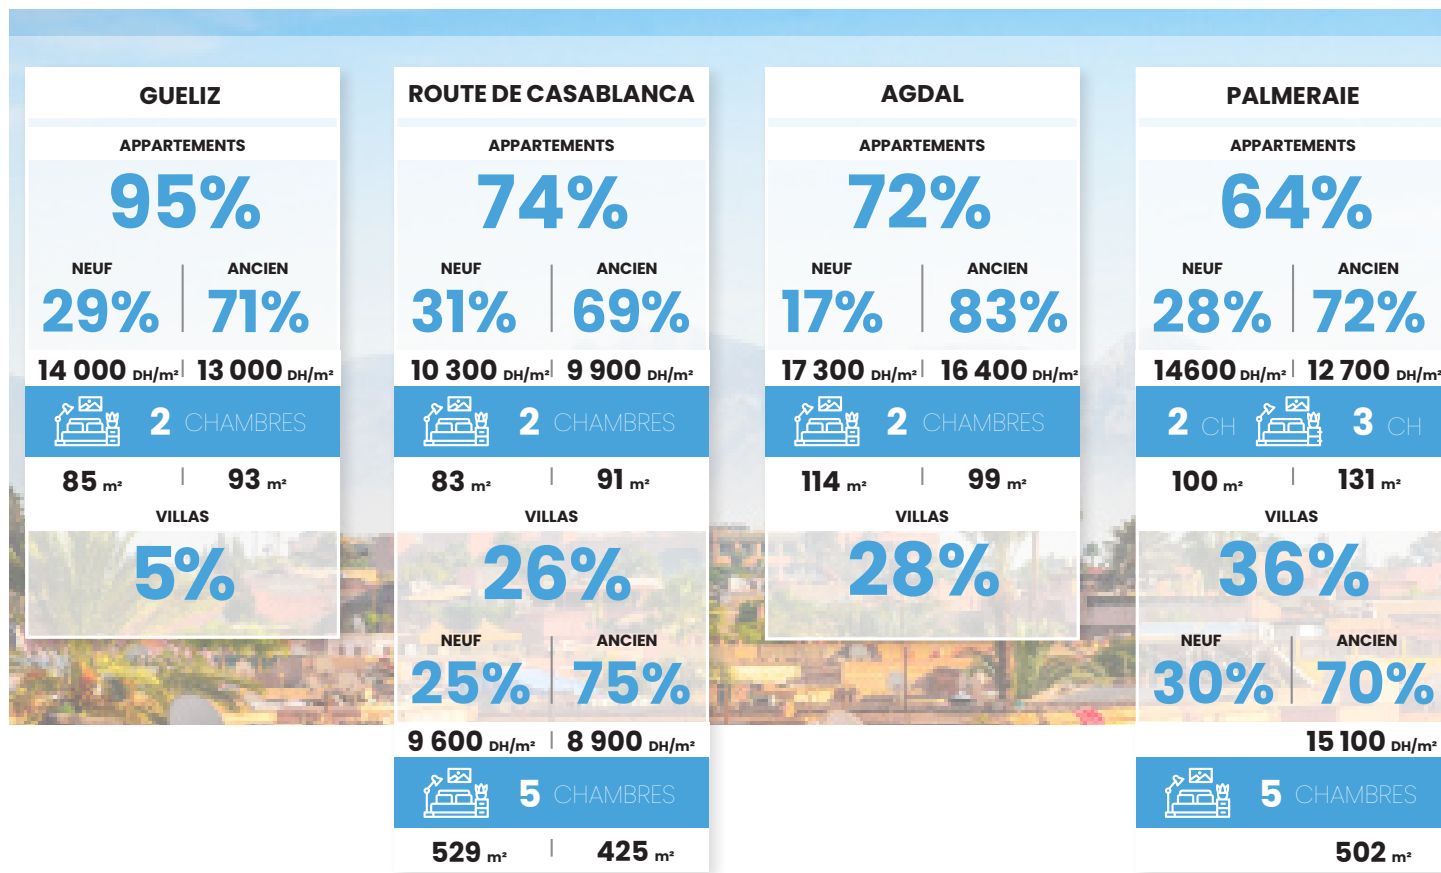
GUELIZ

APPARTEMENTS

95%

NEUF | ANCIEN

29% | 71%

14 000 DH/m² | 13 000 DH/m²

2 CHAMBRES

85 m² | 93 m²

VILLAS

5%

ROUTE DE CASABLANCA

APPARTEMENTS

74%

NEUF | ANCIEN

31% | 69%

10 300 DH/m² | 9 900 DH/m²

2 CHAMBRES

83 m² | 91 m²

VILLAS

26%

NEUF | ANCIEN

25% | 75%

9 600 DH/m² | 8 900 DH/m²

5 CHAMBRES

529 m² | 425 m²

AGDAL

APPARTEMENTS

72%

NEUF | ANCIEN

17% | 83%

17 300 DH/m² | 16 400 DH/m²

2 CHAMBRES

114 m² | 99 m²

VILLAS

28%

PALMERAIE

APPARTEMENTS

64%

NEUF | ANCIEN

28% | 72%

14600 DH/m² | 12 700 DH/m²

2 CH | 3 CH

100 m² | 131 m²

VILLAS

36%

NEUF | ANCIEN

30% | 70%

15 100 DH/m²

5 CHAMBRES

502 m²